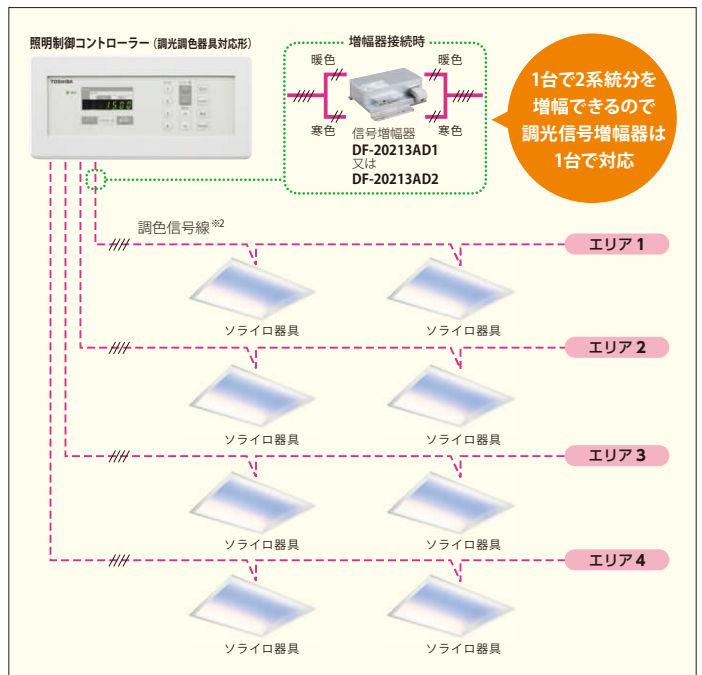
照明制御コントローラー（調光調色器具対応形）

TOSHIBA

1500

増幅器接続時

暖色

暖色

寒色

信号増幅器
DF-20213AD1
又は
DF-20213AD2

寒色

1台で2系統分を増幅できるので調光信号増幅器は1台で対応

調色信号線※2

エリア 1

ソライロ器具

ソライロ器具

エリア 2

ソライロ器具

ソライロ器具

エリア 3

ソライロ器具

ソライロ器具

エリア 4

ソライロ器具

ソライロ器具